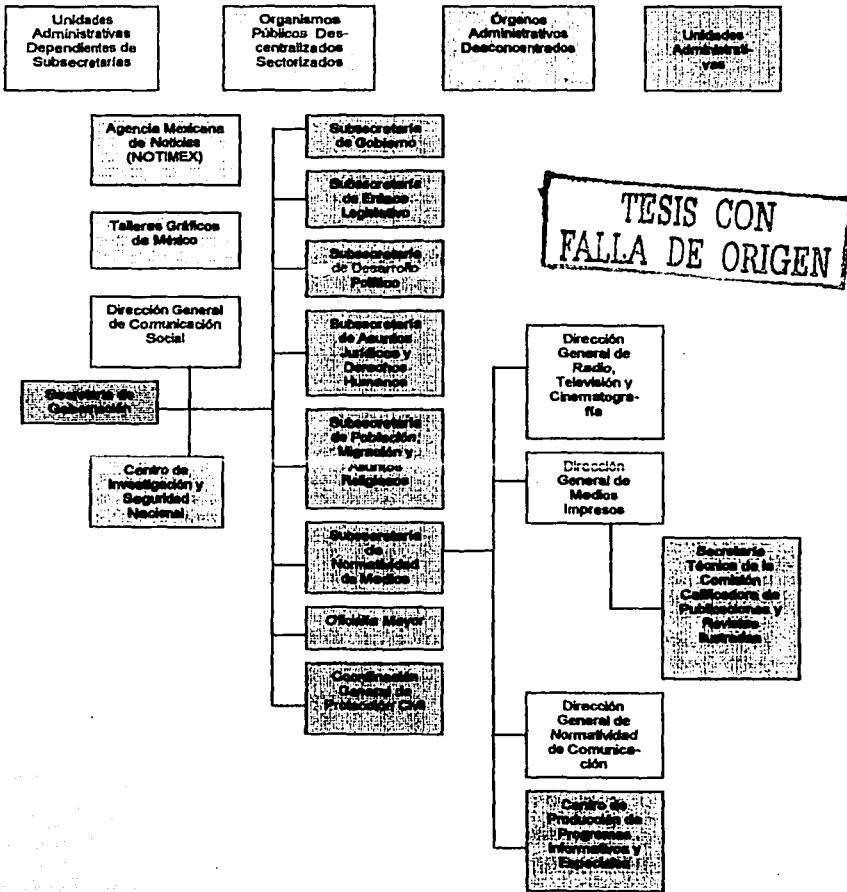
Unidades Administrativas Dependientes de Subsecretarías

Organismos Públicos Descentralizados Sectorizados

Órganos Administrativos Desconcentrados

Unidades Administrativas

TESIS CON FALLA DE ORIGEN

Agencia Mexicana de Noticias (NOTIMEX)

Talleres Gráficos de México

Dirección General de Comunicación Social

Secretaría de Gobernación

Centro de Investigación y Seguridad Nacional

Subsecretaría de Gobierno

Subsecretaría de Enlace Legislativo

Subsecretaría de Desarrollo Político

Subsecretaría de Asuntos Jurídicos y Derechos Humanos

Subsecretaría de Población, Migración y Asuntos Religiosos

Subsecretaría de Normatividad de Medios

Oficialía Mayor

Coordinación General de Protección Civil

Dirección General de Radio, Televisión y Cinematografía

Dirección General de Medios Impresos

Secretaría Técnica de la Comisión Calificadora de Publicaciones y Revistas Ilustradas

Dirección General de Normatividad de Comunicación

Centro de Producción de Programas Informativos y Especiales